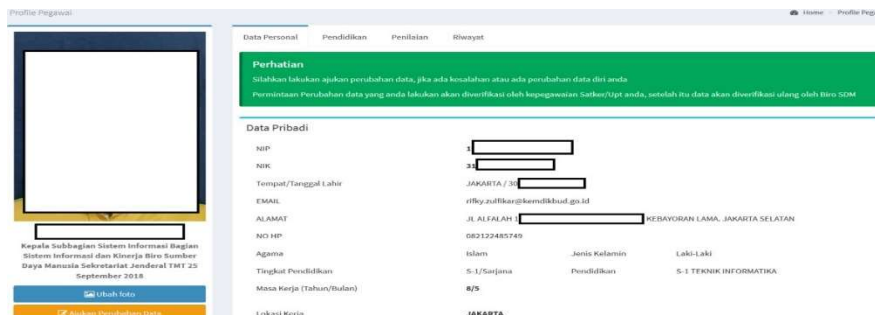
Profile Pegawai

Home > Profile Peg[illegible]

Kepala Subbagian Sistem Informasi Bagian Sistem Informasi dan Kinerja Biro Sumber Daya Manusia Sekretariat Jenderal TMT 25 September 2018

Ubah foto

Ajukan Perubahan Data

Data Personal | Pendidikan | Penilaian | Riwayat

Perhatian

Silahkan lakukan ajukan perubahan data, jika ada kesalahan atau ada perubahan data diri anda

Permintaan Perubahan data yang anda lakukan akan diverifikasi oleh kepegawaian Satker/Upt anda, setelah itu data akan diverifikasi ulang oleh Biro SDM

Data Pribadi

| | | | |
|---|---|---|---|
| NIP | 1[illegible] | | |
| NIK | 31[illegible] | | |
| Tempat/Tanggal Lahir | JAKARTA / 30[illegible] | | |
| EMAIL | rifky.zulfikar@kemdikbud.go.id | | |
| ALAMAT | JL ALFALAH 1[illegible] KEBAYORAN LAMA, JAKARTA SELATAN | | |
| NO HP | 082122485749 | | |
| Agama | Islam | Jenis Kelamin | Laki-Laki |
| Tingkat Pendidikan | S-1/Sarjana | Pendidikan | S-1 TEKNIK INFORMATIKA |
| Masa Kerja (Tahun/Bulan) | 8/5 | | |
| Lokasi Kerja | JAKARTA | | |